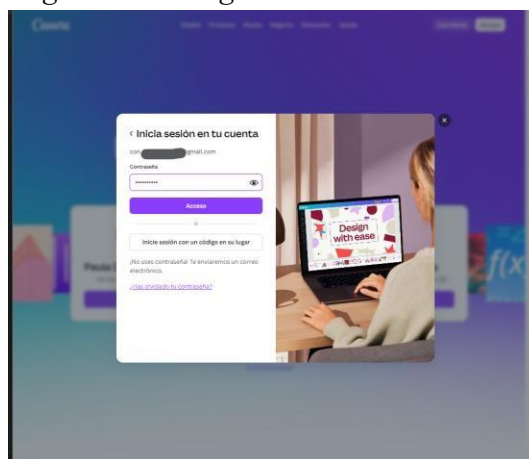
Canva

‹ Inicia sesión en tu cuenta

con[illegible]gmail.com

Contraseña

••••••••••

Acceso

o

Inicia sesión con un código en su lugar

¡No uses contraseña! Te enviaremos un correo electrónico.

¿Has olvidado tu contraseña?

Design with ease

$f(x)$